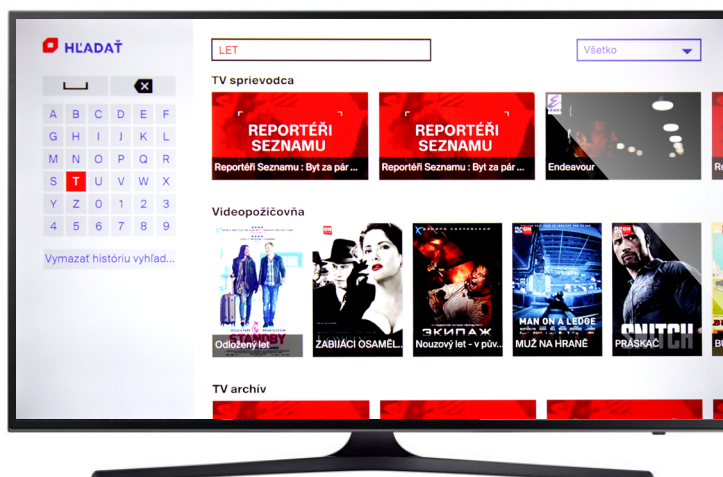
HĽADAŤ

LET

Všetko

A B C D E F
G H I J K L
M N O P Q R
S T U V W X
Y Z 0 1 2 3
4 5 6 7 8 9

Vymazať históriu vyhľad...

TV sprievodca

REPORTÉŘI SEZNAMU
Reportéři Seznamu : Byt za pár...

REPORTÉŘI SEZNAMU
Reportéři Seznamu : Byt za pár...

Endeavour

Videopožičovňa

Odložený let

ZABIJÁCI OSAMEL...

Nouzový let - v pův...

MAN ON A LEDGE
MUŽ NA HRANĚ

SNITCH
PRÁSKAČ

TV archív